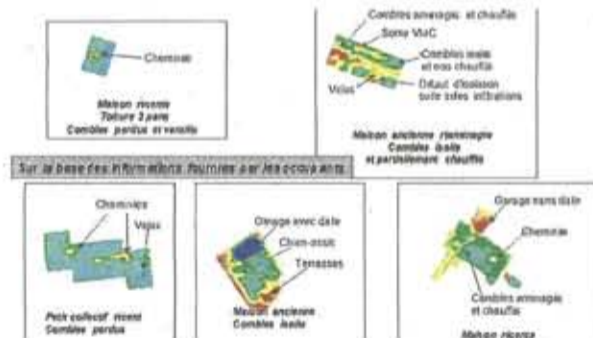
Cheminée

Maison récente
Toiture 2 pans
Combles perdus et ventilés

Combles aménagés et chauffés
Sortie VMC
Combles isolés et non chauffés
Défaut d'isolation suite infiltrations
Velux

Maison ancienne réaménagée
Combles isolés
et partiellement chauffés

Sur la base des informations fournies par les occupants

Cheminées
Velux

Petit collectif récent
Combles perdus

Garage avec dalle
Chien-assis
Terrasses

Maison ancienne
Combles isolés

Garage sans dalle
Cheminée
Combles aménagés et chauffés

Maison récente